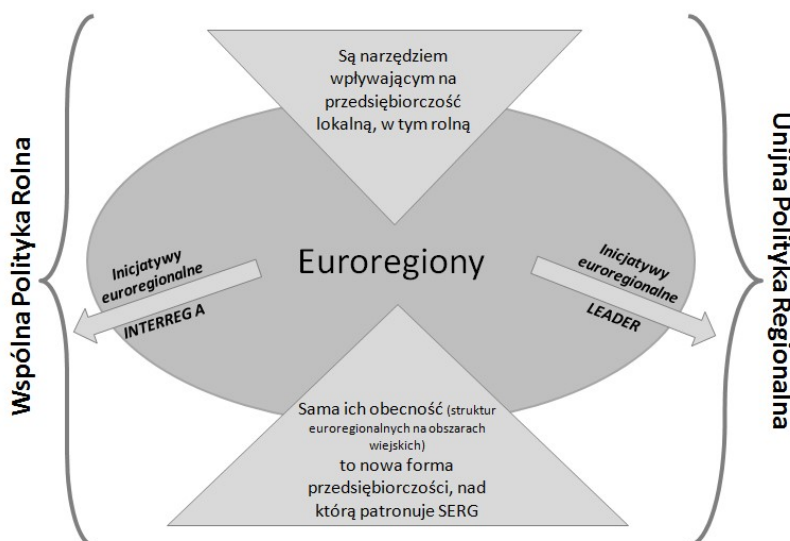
Wspólna Polityka Rolna

Są narzędziem wpływającym na przedsiębiorczość lokalną, w tym rolną

Inicjatywy euroregionalne
INTERREG A

Euroregiony

Inicjatywy euroregionalne
LEADER

Sama ich obecność (struktur euroregionalnych na obszarach wiejskich) to nowa forma przedsiębiorczości, nad którą patronuje SERG

Unijna Polityka Regionalna